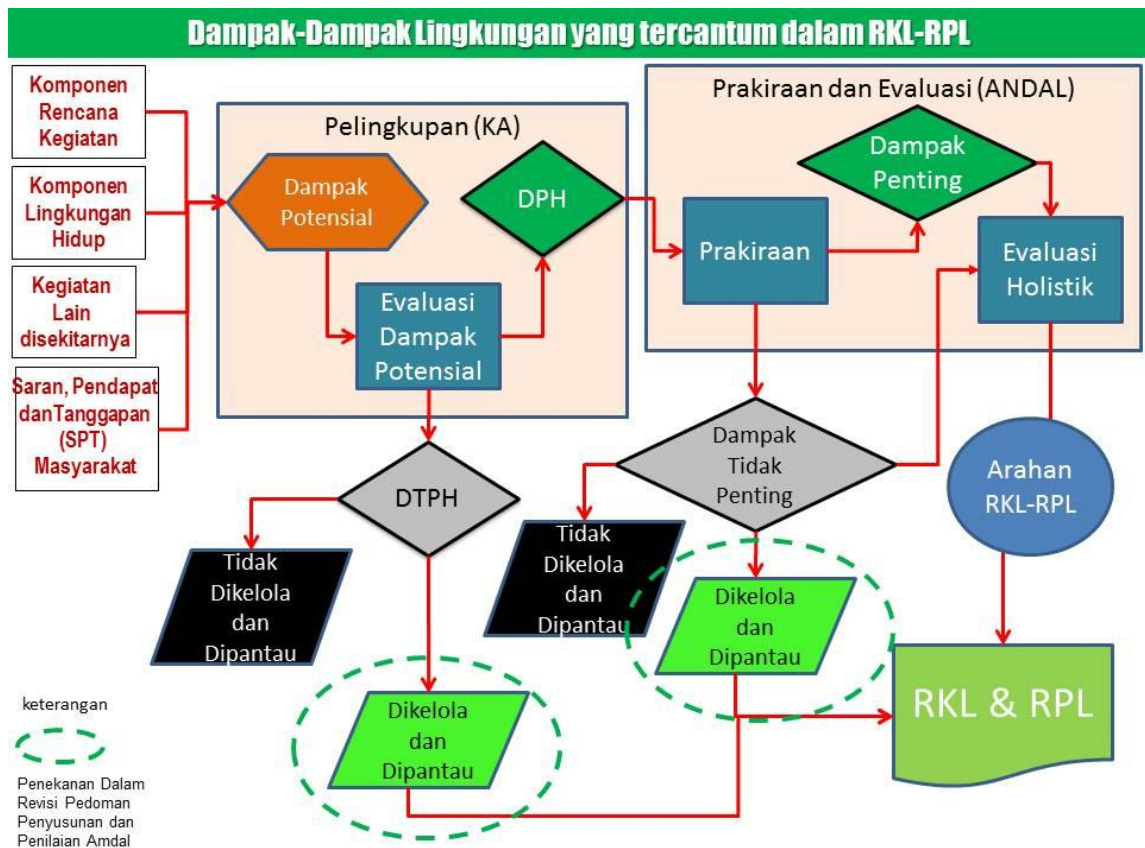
Dampak-Dampak Lingkungan yang tercantum dalam RKL-RPL

Komponen Rencana Kegiatan

Komponen Lingkungan Hidup

Kegiatan Lain disekitarnya

Saran, Pendapat danTanggapan (SPT) Masyarakat

Pelingkupan (KA)

Dampak Potensial

DPH

Evaluasi Dampak Potensial

Prakiraan dan Evaluasi (ANDAL)

Dampak Penting

Prakiraan

Evaluasi Holistik

DTPH

Dampak Tidak Penting

Arahan RKL-RPL

Tidak Dikelola dan Dipantau

Tidak Dikelola dan Dipantau

Dikelola dan Dipantau

Dikelola dan Dipantau

RKL & RPL

keterangan

Penekanan Dalam Revisi Pedoman Penyusunan dan Penilaian Amdal